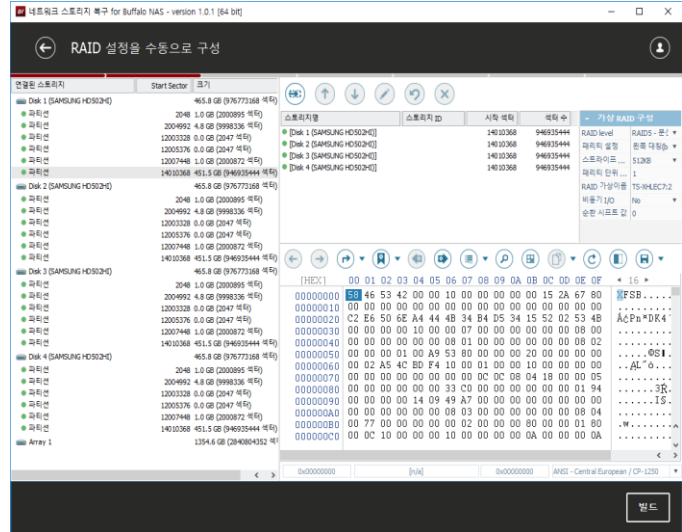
네트워크 스토리지 복구 for Buffalo NAS - version 1.0.1 [64 bit]

RAID 설정을 수동으로 구성

| 연결된 스토리지 | Start Sector | 크기 |
|---|---|---|
| Disk 1 (SAMSUNG HD502HI) | | 465.8 GB (976773168 섹터) |
| 파티션 | 2048 | 1.0 GB (2000895 섹터) |
| 파티션 | 2004992 | 4.8 GB (9998336 섹터) |
| 파티션 | 12003328 | 0.0 GB (2047 섹터) |
| 파티션 | 12005376 | 0.0 GB (2047 섹터) |
| 파티션 | 12007448 | 1.0 GB (2000872 섹터) |
| 파티션 | 14010368 | 451.5 GB (946935444 섹터) |
| Disk 2 (SAMSUNG HD502HI) | | 465.8 GB (976773168 섹터) |
| 파티션 | 2048 | 1.0 GB (2000895 섹터) |
| 파티션 | 2004992 | 4.8 GB (9998336 섹터) |
| 파티션 | 12003328 | 0.0 GB (2047 섹터) |
| 파티션 | 12005376 | 0.0 GB (2047 섹터) |
| 파티션 | 12007448 | 1.0 GB (2000872 섹터) |
| 파티션 | 14010368 | 451.5 GB (946935444 섹터) |
| Disk 3 (SAMSUNG HD502HI) | | 465.8 GB (976773168 섹터) |
| 파티션 | 2048 | 1.0 GB (2000895 섹터) |
| 파티션 | 2004992 | 4.8 GB (9998336 섹터) |
| 파티션 | 12003328 | 0.0 GB (2047 섹터) |
| 파티션 | 12005376 | 0.0 GB (2047 섹터) |
| 파티션 | 12007448 | 1.0 GB (2000872 섹터) |
| 파티션 | 14010368 | 451.5 GB (946935444 섹터) |
| Disk 4 (SAMSUNG HD502HI) | | 465.8 GB (976773168 섹터) |
| 파티션 | 2048 | 1.0 GB (2000895 섹터) |
| 파티션 | 2004992 | 4.8 GB (9998336 섹터) |
| 파티션 | 12003328 | 0.0 GB (2047 섹터) |
| 파티션 | 12005376 | 0.0 GB (2047 섹터) |
| 파티션 | 12007448 | 1.0 GB (2000872 섹터) |
| 파티션 | 14010368 | 451.5 GB (946935444 섹터) |
| Array 1 | | 1354.6 GB (2840804352 섹터) |

| 스토리지명 | 스토리지 ID | 시작 섹터 | 섹터 수 |
|---|---|---|---|
| [Disk 1 (SAMSUNG HD502HI)] | | 14010368 | 946935444 |
| [Disk 2 (SAMSUNG HD502HI)] | | 14010368 | 946935444 |
| [Disk 3 (SAMSUNG HD502HI)] | | 14010368 | 946935444 |
| [Disk 4 (SAMSUNG HD502HI)] | | 14010368 | 946935444 |

가상 RAID 구성
| | |
|---|---|
| RAID level | RAID5 - 분산 |
| 패리티 설정 | 왼쪽 대칭(b |
| 스트라이프 ... | 512KB |
| 패리티 단위 ... | 1 |
| RAID 가상이름 | TS-XHLEC7:2 |
| 비동기 I/O | No |
| 순환 시프트 값 | 0 |

[HEX] 00 01 02 03 04 05 06 07 08 09 0A 0B 0C 0D 0E 0F ◂ 16 ▸
00000000 58 46 53 42 00 00 10 00 00 00 00 00 15 2A 67 80 XFSB.....
00000010 00 00 00 00 00 00 00 00 00 00 00 00 00 00 00 00
00000020 C2 E6 50 6E A4 44 4B 34 B4 D5 34 15 52 02 53 4B ÂæPn¤DK4
00000030 00 00 00 00 10 00 00 07 00 00 00 00 00 00 00 00
00000040 00 00 00 00 00 00 00 08 01 00 00 00 00 00 00 02
00000050 00 00 00 01 00 A9 53 80 00 00 00 20 00 00 00 00 .....©SI.
00000060 00 02 A5 4C BD F4 10 00 01 00 10 00 00 00 00 00 ..¥L½ô...
00000070 00 00 00 00 00 00 00 0C 0C 08 04 18 00 00 00 05
00000080 00 00 00 00 00 33 C0 00 00 00 00 00 00 01 94 .....3À.
00000090 00 00 00 00 14 09 49 A7 00 00 00 00 00 00 00 00 ......I§.
000000A0 00 00 00 00 00 00 00 08 03 00 00 00 00 00 08 04
000000B0 00 77 00 00 00 00 00 02 00 00 00 00 80 00 01 80 .w.......
000000C0 00 0C 10 00 00 00 10 00 00 00 00 0A 00 00 0A

0x00000000 [n/a] 0x00000000 ANSI - Central European / CP-1250

빌드